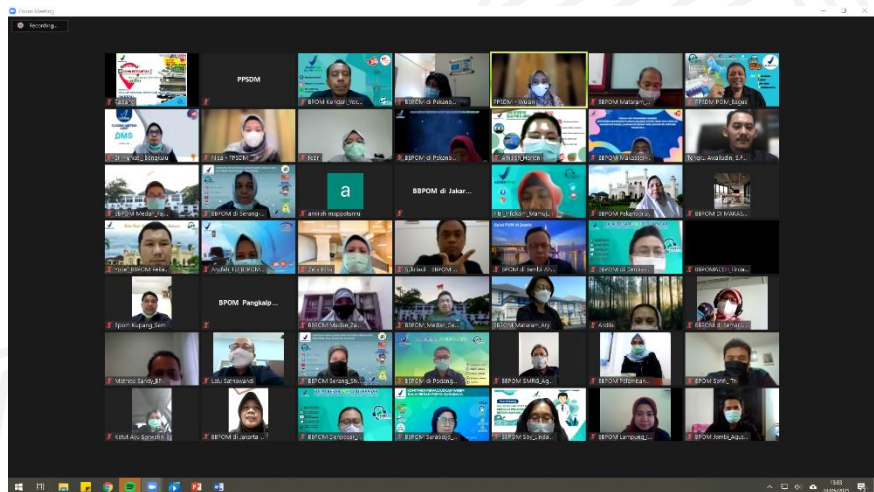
Zoom Meeting

Recording...

PPSDM

BPOM Kendari_Yos...

BBPOM di Pekanb...

PPSDM - Wulan...

BBPOM Mataram...

PPSDM POM_Bagas

Nisa - PPSDM

Fitri

BBPOM di Pekanb...

BBPOM Makassar

Teuku Aulia...

BBPOM Medan

BBPOM di Serang

a

amirah mappatunru

BBPOM di Jakar...

BBPOM Pekanbaru

BBPOM DI MAKAS...

Zesi Rita

BBPOM di Jambi

BPOM Pangkalp...

BBPOM Medan

BBPOM Mataram

Ardila

BBPOM di Semara...

Lalu Satriawandi

BBPOM Serang

BBPOM di Padang

BBPOM Palembang

Ketut Ayu

BBPOM di Jakarta

BBPOM Denpasar

BBPOM Surabaya

BBPOM Lampung

BPOM Jambi_Aqus...

19:03